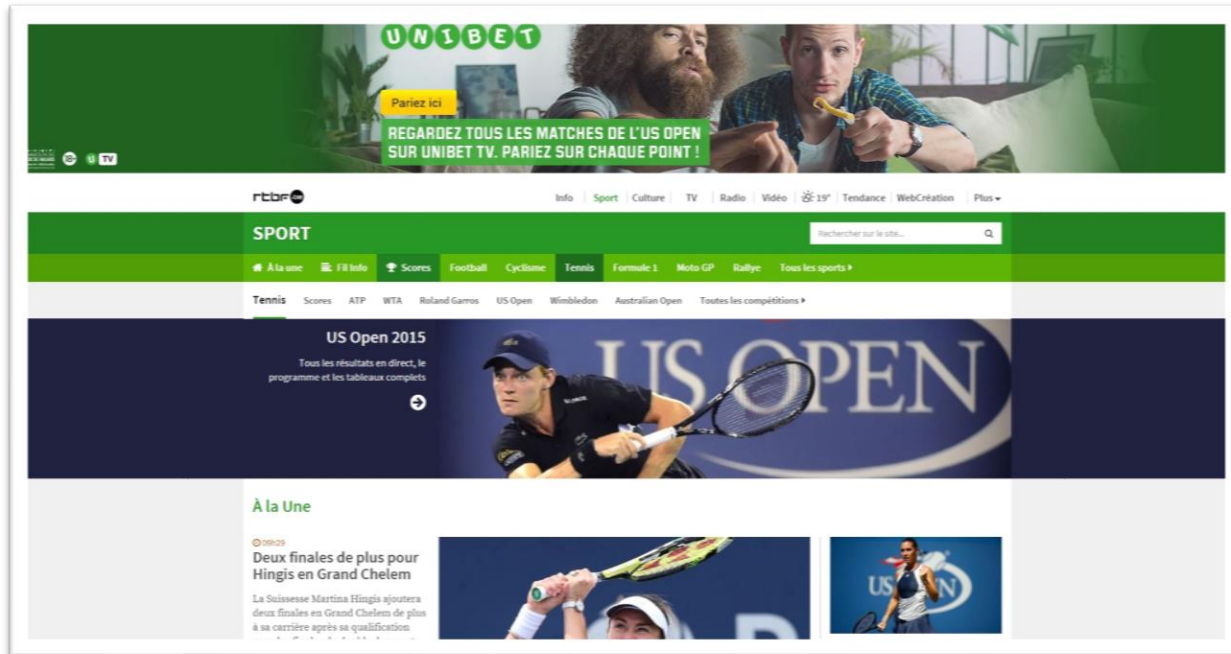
UNIBET

Pariez ici

REGARDEZ TOUS LES MATCHES DE L'US OPEN SUR UNIBET TV. PARIEZ SUR CHAQUE POINT !

U TV

rtbf.be

Info | Sport | Culture | TV | Radio | Vidéo | 19° | Tendance | WebCréation | Plus

SPORT

Rechercher sur le site...

À la une | Fil Info | Scores | Football | Cyclisme | Tennis | Formule 1 | Moto GP | Rallye | Tous les sports

Tennis | Scores | ATP | WTA | Roland Garros | US Open | Wimbledon | Australian Open | Toutes les compétitions

US Open 2015

Tous les résultats en direct, le programme et les tableaux complets

US OPEN

À la Une

09h29

Deux finales de plus pour Hingis en Grand Chelem

La Suissesse Martina Hingis ajoutera deux finales en Grand Chelem de plus à sa carrière après sa qualification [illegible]